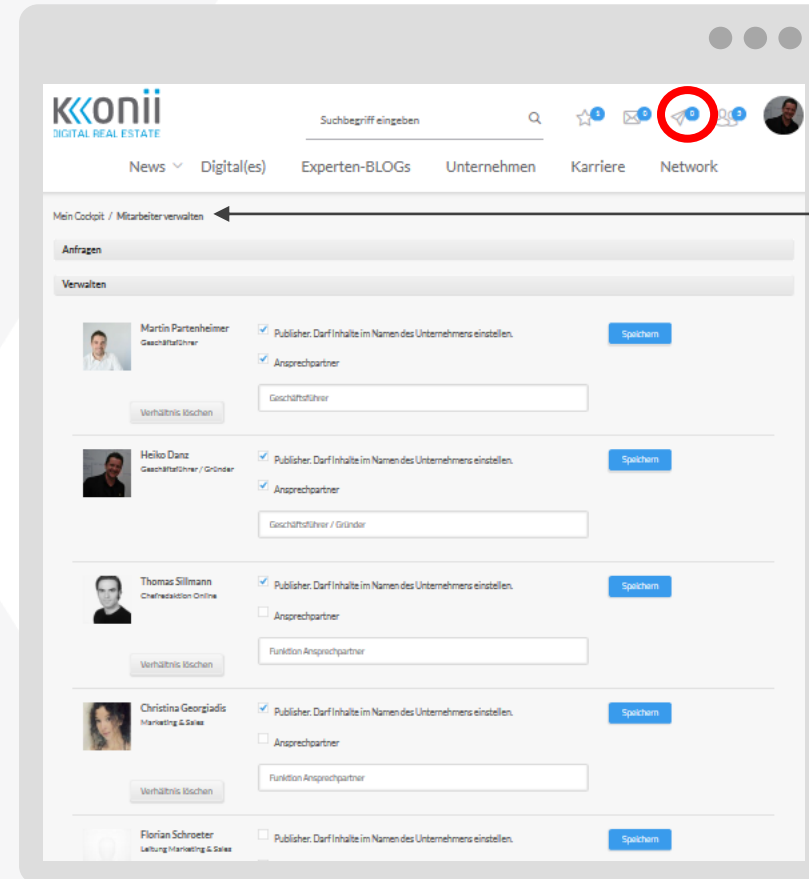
KONII
DIGITAL REAL ESTATE

Suchbegriff eingeben

0 0 0 0

News Digital(es) Experten-BLOGs Unternehmen Karriere Network

Mein Cockpit / Mitarbeiter verwalten

Anfragen

Verwalten

Martin Partenheimer
Geschäftsführer
Publisher. Darf Inhalte im Namen des Unternehmens einstellen.
Ansprechpartner
Geschäftsführer
Speichern
Verhältnis löschen

Heiko Danz
Geschäftsführer / Gründer
Publisher. Darf Inhalte im Namen des Unternehmens einstellen.
Ansprechpartner
Geschäftsführer / Gründer
Speichern

Thomas Sillmann
Chefredaktion Online
Publisher. Darf Inhalte im Namen des Unternehmens einstellen.
Ansprechpartner
Funktion Ansprechpartner
Speichern
Verhältnis löschen

Christina Georgiadis
Marketing & Sales
Publisher. Darf Inhalte im Namen des Unternehmens einstellen.
Ansprechpartner
Funktion Ansprechpartner
Speichern
Verhältnis löschen

Florian Schroeter
Leitung Marketing & Sales
Publisher. Darf Inhalte im Namen des Unternehmens einstellen.
Speichern